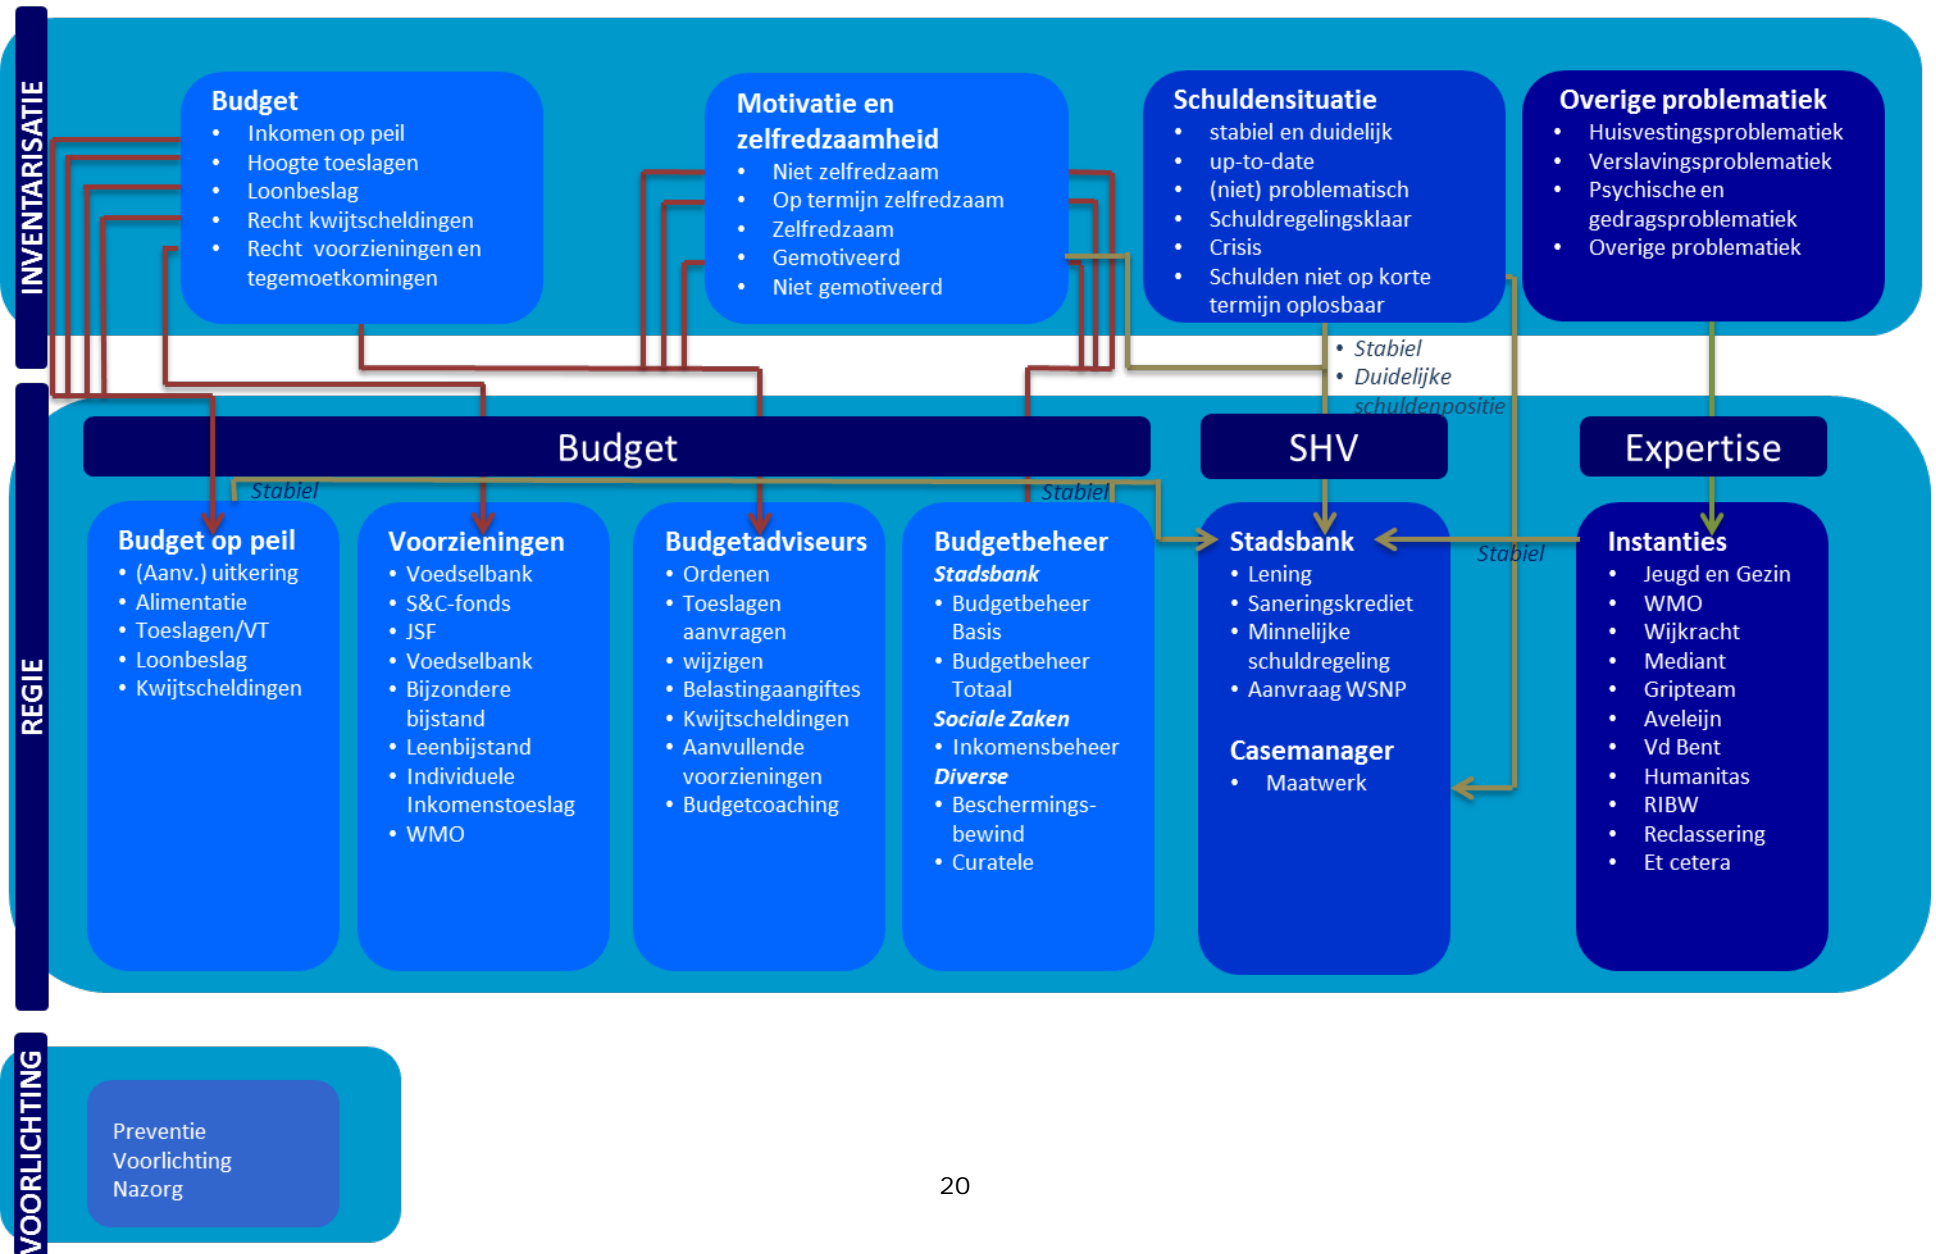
INVENTARISATIE

Budget
- Inkomen op peil
- Hoogte toeslagen
- Loonbeslag
- Recht kwijtscheldingen
- Recht voorzieningen en tegemoetkomingen

Motivatie en zelfredzaamheid
- Niet zelfredzaam
- Op termijn zelfredzaam
- Zelfredzaam
- Gemotiveerd
- Niet gemotiveerd

Schuldensituatie
- stabiel en duidelijk
- up-to-date
- (niet) problematisch
- Schuldregelingsklaar
- Crisis
- Schulden niet op korte termijn oplosbaar

Overige problematiek
- Huisvestingsproblematiek
- Verslavingsproblematiek
- Psychische en gedragsproblematiek
- Overige problematiek

- Stabiel
- Duidelijke schuldenpositie

REGIE

Budget

SHV

Expertise

Stabiel

Stabiel

Stabiel

Budget op peil
- (Aanv.) uitkering
- Alimentatie
- Toeslagen/VT
- Loonbeslag
- Kwijtscheldingen

Voorzieningen
- Voedselbank
- S&C-fonds
- JSF
- Voedselbank
- Bijzondere bijstand
- Leenbijstand
- Individuele Inkomenstoeslag
- WMO

Budgetadviseurs
- Ordenen
- Toeslagen aanvragen
- wijzigen
- Belastingaangiftes
- Kwijtscheldingen
- Aanvullende voorzieningen
- Budgetcoaching

Budgetbeheer
*Stadsbank*
- Budgetbeheer Basis
- Budgetbeheer Totaal
*Sociale Zaken*
- Inkomensbeheer
*Diverse*
- Beschermingsbewind
- Curatele

Stadsbank
- Lening
- Saneringskrediet
- Minnelijke schuldregeling
- Aanvraag WSNP

Casemanager
- Maatwerk

Instanties
- Jeugd en Gezin
- WMO
- Wijkracht
- Mediant
- Gripteam
- Aveleijn
- Vd Bent
- Humanitas
- RIBW
- Reclassering
- Et cetera

VOORLICHTING

Preventie
Voorlichting
Nazorg

20